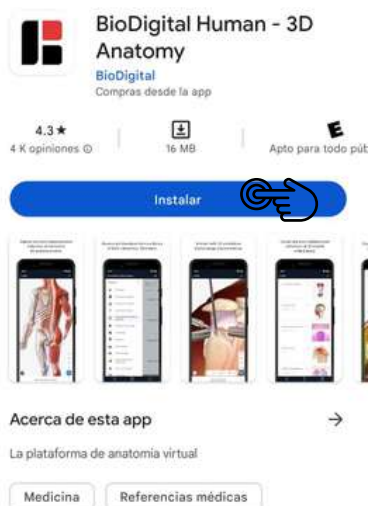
BioDigital Human - 3D Anatomy
BioDigital
Compras desde la app

4.3 ★
4 K opiniones ⓘ

16 MB

E
Apto para todo púb

Instalar

Acerca de esta app →

La plataforma de anatomía virtual

Medicina
Referencias médicas